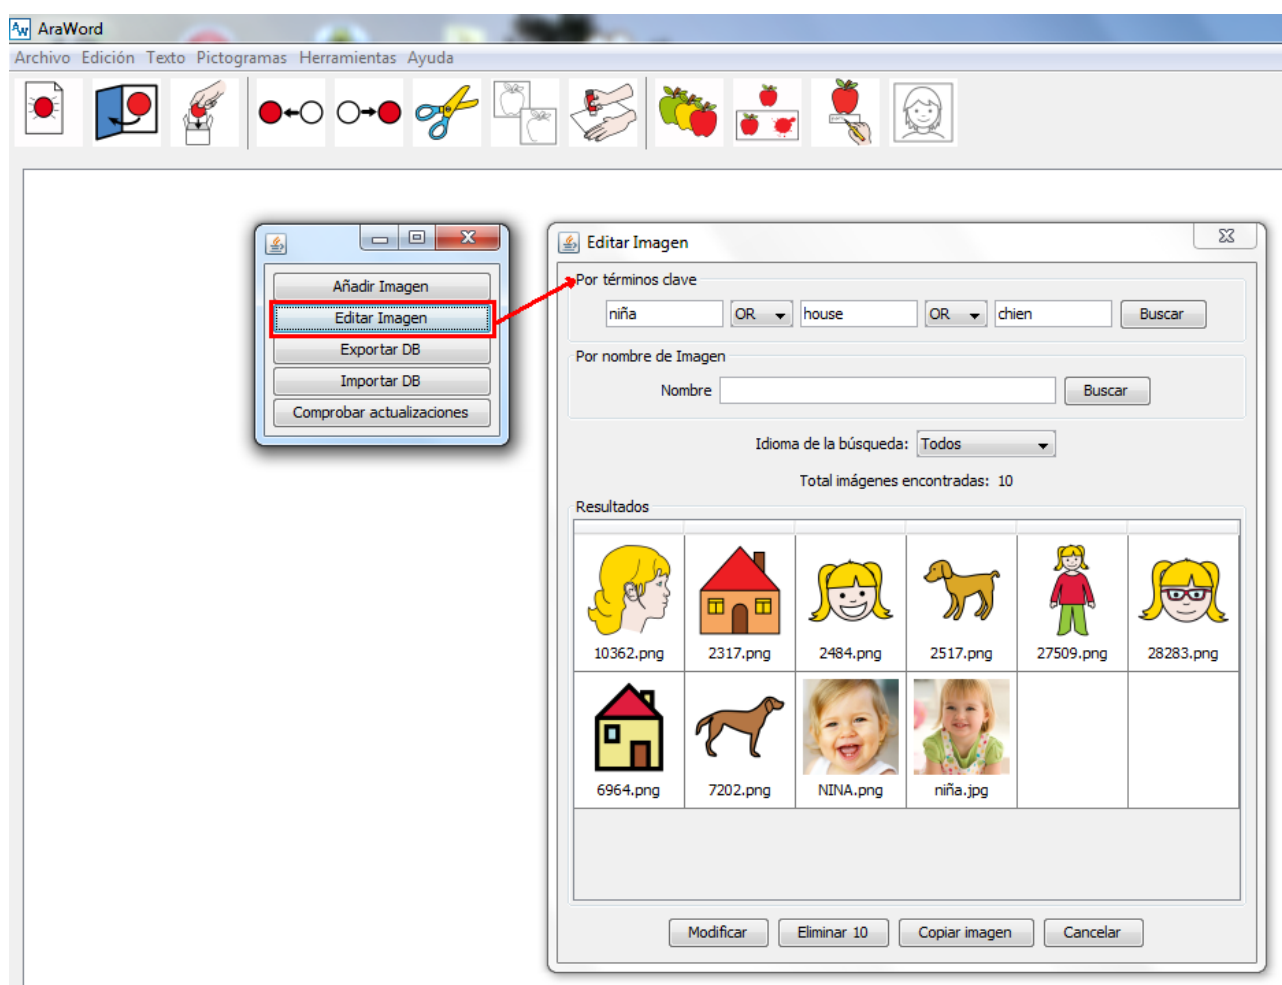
AraWord
Archivo Edición Texto Pictogramas Herramientas Ayuda

Añadir Imagen
Editar Imagen
Exportar DB
Importar DB
Comprobar actualizaciones

Editar Imagen
Por términos clave
niña OR house OR chien Buscar
Por nombre de Imagen
Nombre Buscar
Idioma de la búsqueda: Todos
Total imágenes encontradas: 10
Resultados
10362.png 2317.png 2484.png 2517.png 27509.png 28283.png
6964.png 7202.png NINA.png niña.jpg
Modificar Eliminar 10 Copiar imagen Cancelar